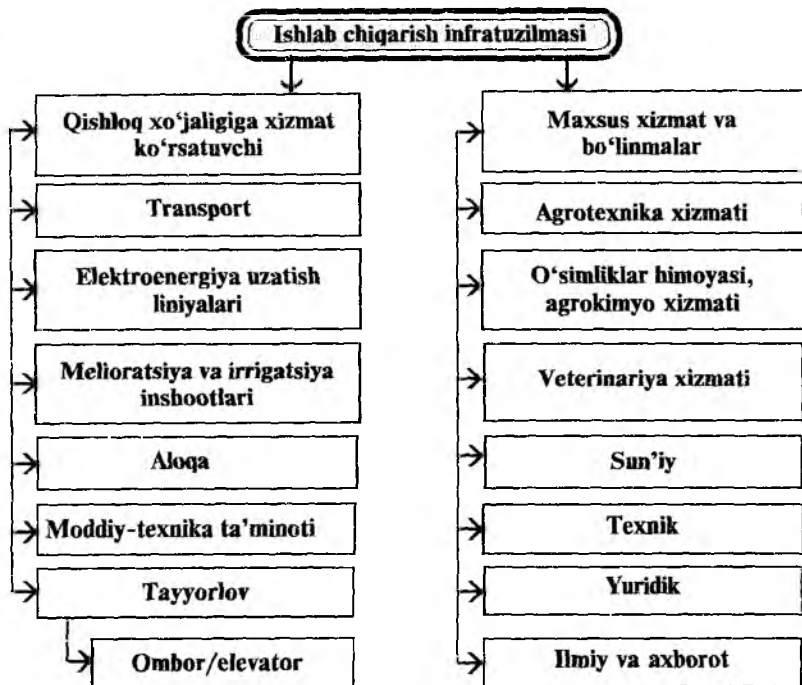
Ishlab chiqarish infratuzilmasi

Qishloq xo'jaligiga xizmat ko'rsatuvchi

Transport

Elektroenergiya uzatish liniyalari

Melioratsiya va irrigatsiya inshootlari

Aloqa

Moddiy-texnika ta'minoti

Tayyorlov

Ombor/elevator

Maxsus xizmat va bo'linmalar

Agrotexnika xizmati

O'simliklar himoyasi, agrokimyo xizmati

Veterinariya xizmati

Sun'iy

Texnik

Yuridik

Ilmiy va axborot